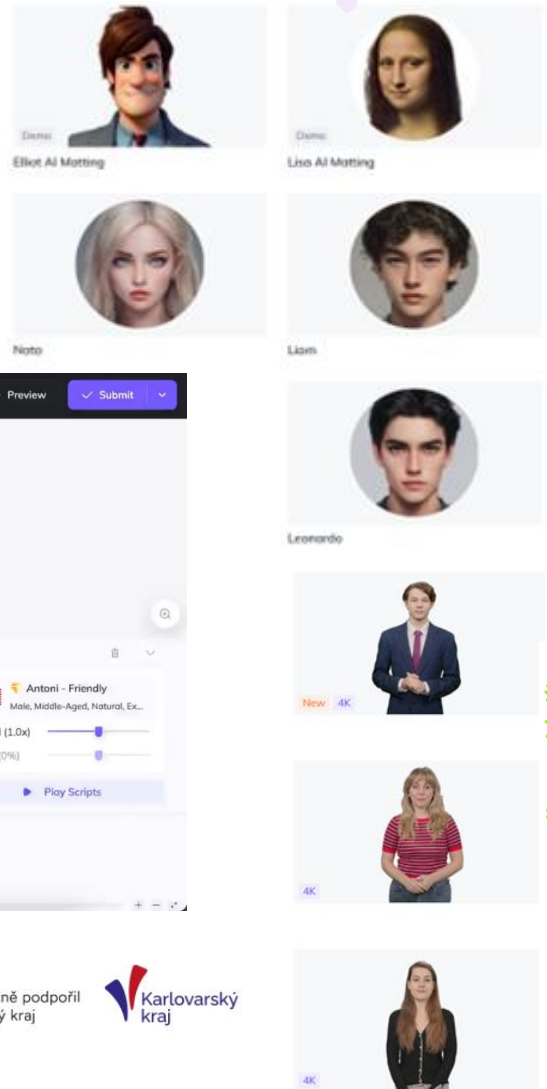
Demo
Elliot AI Matting

Demo
Lisa AI Matting

Nato

Liam

Preview
Submit

Leonardo

Antoni - Friendly
Male, Middle-Aged, Natural, Ex...
(1.0x)
(0%)
Play Scripts

New 4K

4K

ně podpořil
ý kraj

Karlovarský kraj

4K